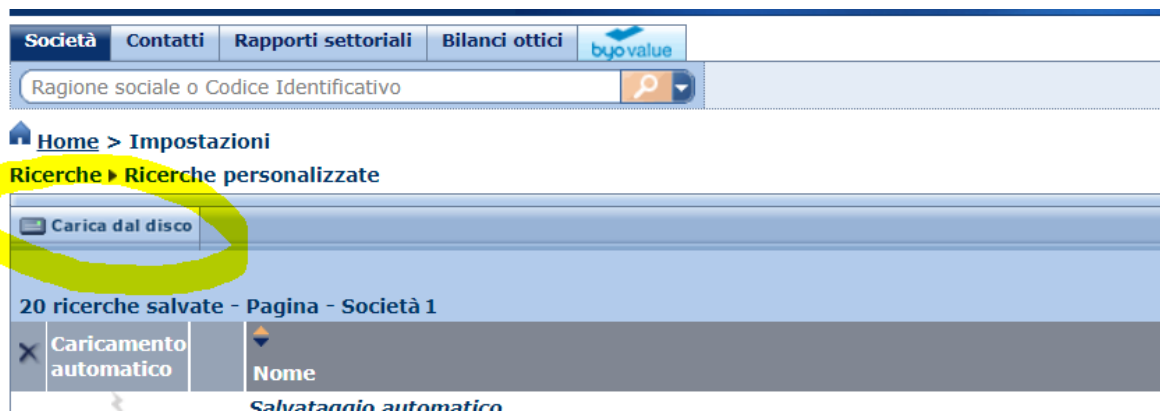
Società | Contatti | Rapporti settoriali | Bilanci ottici | byovalue

Ragione sociale o Codice Identificativo

Home > Impostazioni

Ricerche ▸ Ricerche personalizzate

Carica dal disco

20 ricerche salvate - Pagina - Società 1

| × | Caricamento automatico | | Nome |
|---|---|---|---|
| | | | Salvataggio automatico |